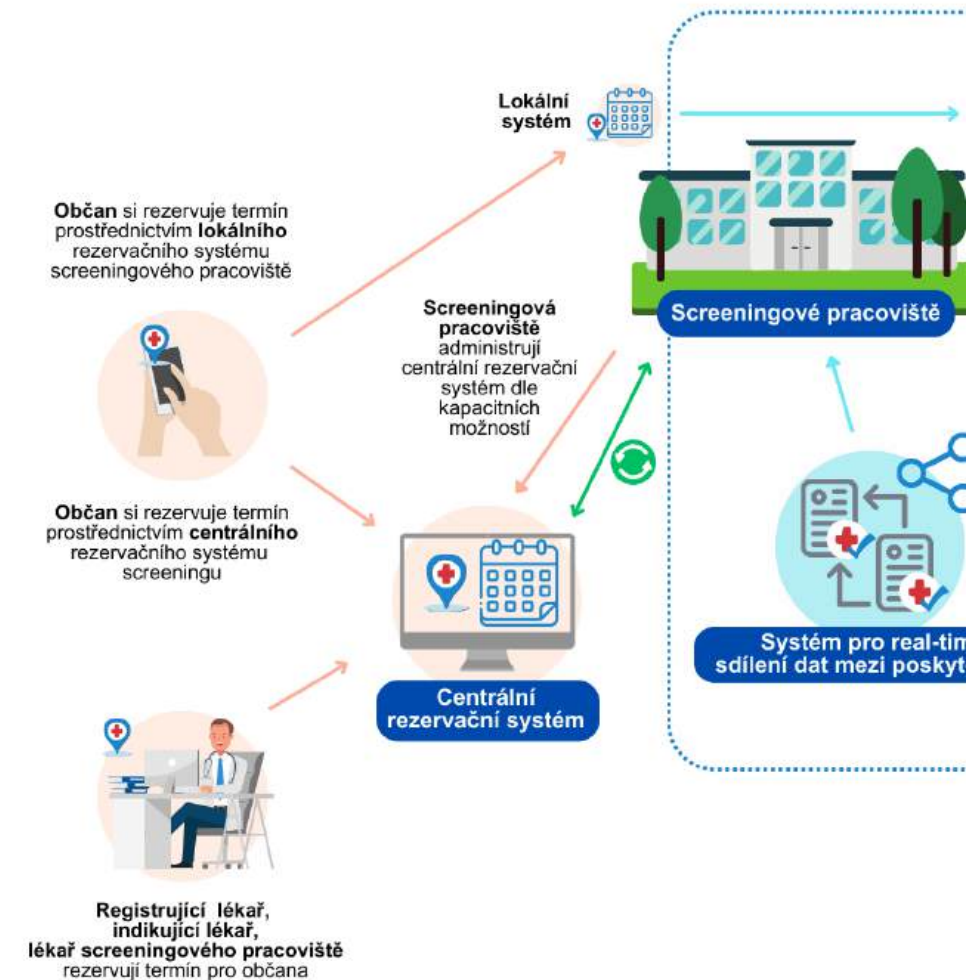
Lokální systém

Občan si rezervuje termín prostřednictvím lokálního rezervačního systému screeningového pracoviště

Screeningové pracoviště

Screeningová pracoviště administrují centrální rezervační systém dle kapacitních možností

Občan si rezervuje termín prostřednictvím centrálního rezervačního systému screeningu

Centrální rezervační systém

Systém pro real-tim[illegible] sdílení dat mezi poskyt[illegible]

Registrující lékař, indikující lékař, lékař screeningového pracoviště rezervují termín pro občana